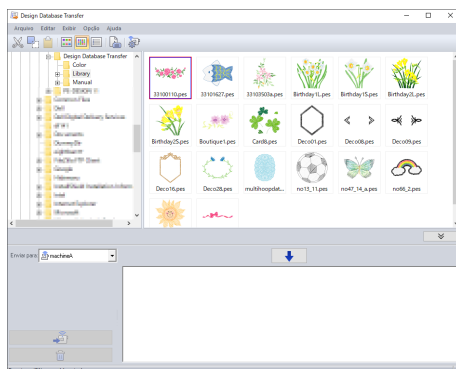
Design Database Transfer

Arquivo Editar Exibir Opções Ajuda

Design Database Transfer
Color
Library
Manual
PE-DESIGN 11
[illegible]

33100110.pes
33101627.pes
33103503a.pes
Birthday1L.pes
Birthday1S.pes
Birthday2L.pes
Birthday2S.pes
Boutique1.pes
Card8.pes
Deco01.pes
Deco08.pes
Deco09.pes
Deco16.pes
Deco28.pes
multihoopdat...
no13_11.pes
no47_14_a.pes
no66_2.pes

Enviar para
machineA